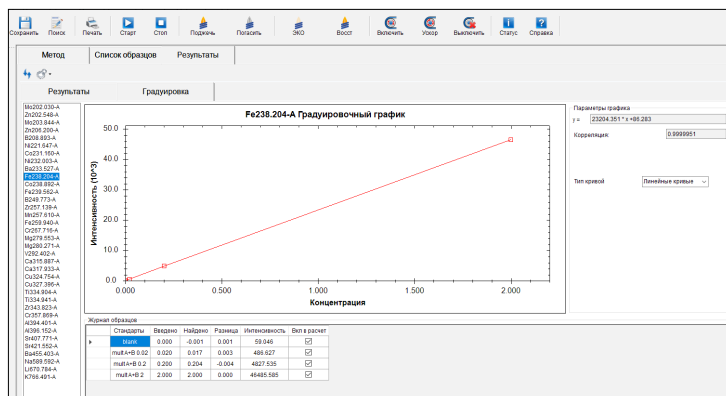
Сохранить Поиск Печать Старт Стоп Поджечь Погасить ЭКО Восст Включить Ускор Выключить Статус Справка

Метод Список образцов Результаты

Результаты Градуировка

Mo202.030-A
Zn202.548-A
Nb203.844-A
Zn206.200-A
B208.893-A
Ni221.647-A
Co231.160-A
Ni232.003-A
Ba233.527-A
Fe238.204-A
Co238.892-A
Fe239.562-A
B249.773-A
Zr257.139-A
Mn257.610-A
Fe259.940-A
Cr267.716-A
Mg279.553-A
Mg280.271-A
V292.402-A
Ca315.887-A
Ca317.933-A
Cu324.754-A
Cu327.396-A
Ti334.904-A
Ti334.941-A
Zr343.823-A
Cr357.869-A
Al394.401-A
Al396.152-A
Sr407.771-A
Sr421.552-A
Ba455.403-A
Na589.592-A
Li670.784-A
K766.491-A

Fe238.204-A Градуировочный график

Интенсивность (10^3)

50.0
40.0
30.0
20.0
10.0
0.0

0.000 0.500 1.000 1.500 2.000

Концентрация

Параметры графика
y = 23204.351 * x +86.283
Корреляция: 0.9999951

Тип кривой Линейные кривые

Журнал образцов

| | Стандарты | Введено | Найдено | Разница | Интенсивность | Вкл в расчет |
|---|---|---|---|---|---|---|
| ▸ | blank | 0.000 | -0.001 | 0.001 | 59.046 | ☑ |
| | mult A+B 0.02 | 0.020 | 0.017 | 0.003 | 486.627 | ☑ |
| | mult A+B 0.2 | 0.200 | 0.204 | -0.004 | 4827.535 | ☑ |
| | mult A+B 2 | 2.000 | 2.000 | 0.000 | 46485.585 | ☑ |